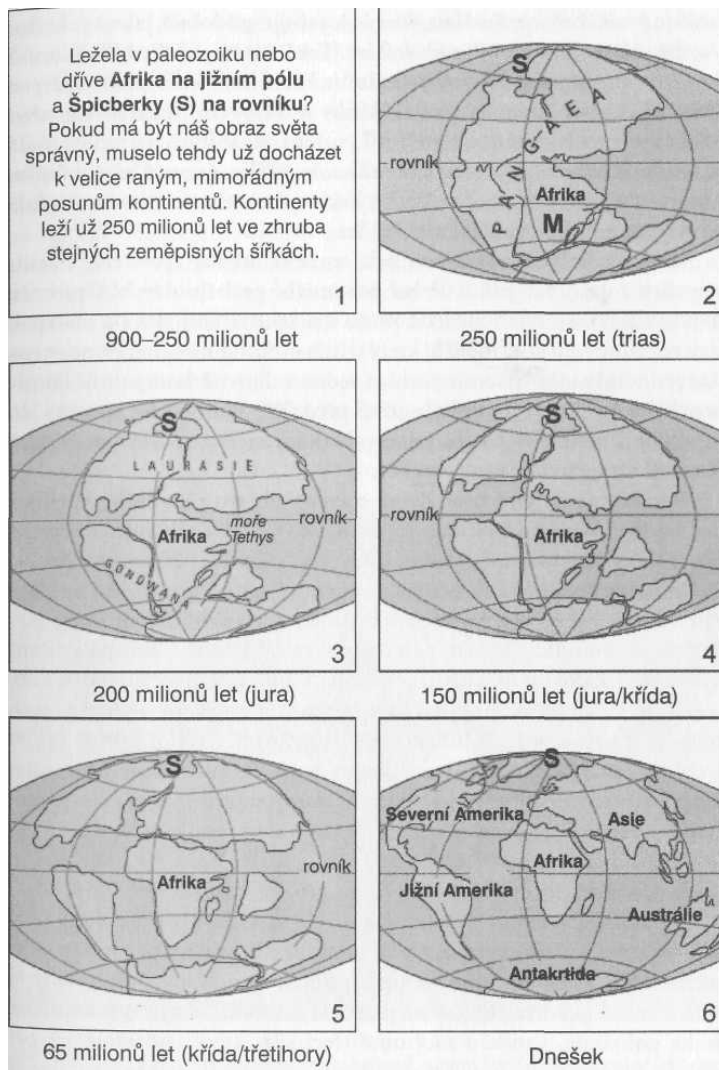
Ležela v paleozoiku nebo dříve **Afrika na jižním pólu** a **Špicberky (S) na rovníku**? Pokud má být náš obraz světa správný, muselo tehdy už docházet k velice raným, mimořádným posunům kontinentů. Kontinenty leží už 250 milionů let ve zhruba stejných zeměpisných šířkách.

1

900–250 milionů let

S
PANGAEA
rovník
Afrika
M

2

250 milionů let (trias)

S
LAURASIE
Afrika
moře Tethys
rovník
GONDWANA

3

200 milionů let (jura)

S
rovník
Afrika

4

150 milionů let (jura/křída)

S
Afrika
rovník

5

65 milionů let (křída/třetihory)

S
Severní Amerika
Asie
Afrika
Jižní Amerika
Austrálie
Antakrtida

6

Dnešek